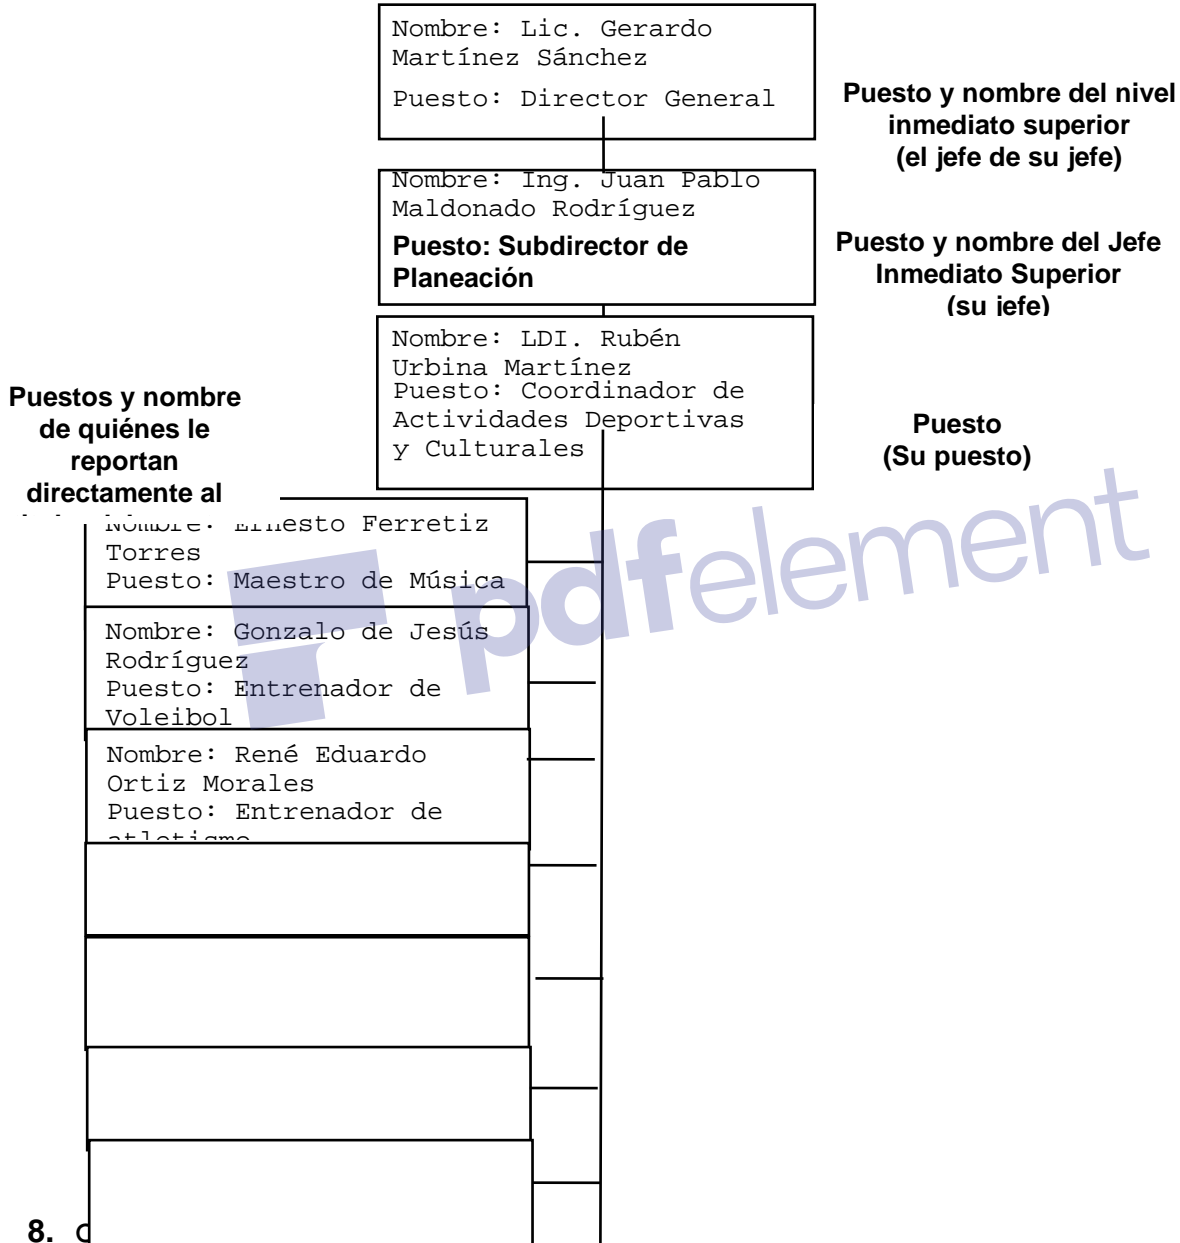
Nombre: Lic. Gerardo Martínez Sánchez

Puesto: Director General

Puesto y nombre del nivel inmediato superior (el jefe de su jefe)

Nombre: Ing. Juan Pablo Maldonado Rodríguez

Puesto: Subdirector de Planeación

Puesto y nombre del Jefe Inmediato Superior (su jefe)

Nombre: LDI. Rubén Urbina Martínez
Puesto: Coordinador de Actividades Deportivas y Culturales

Puesto (Su puesto)

Puestos y nombre de quiénes le reportan directamente al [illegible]

Nombre: Ernesto Ferretiz Torres
Puesto: Maestro de Música

Nombre: Gonzalo de Jesús Rodríguez
Puesto: Entrenador de Voleibol

Nombre: René Eduardo Ortiz Morales
Puesto: Entrenador de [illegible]

pdfelement

8. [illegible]